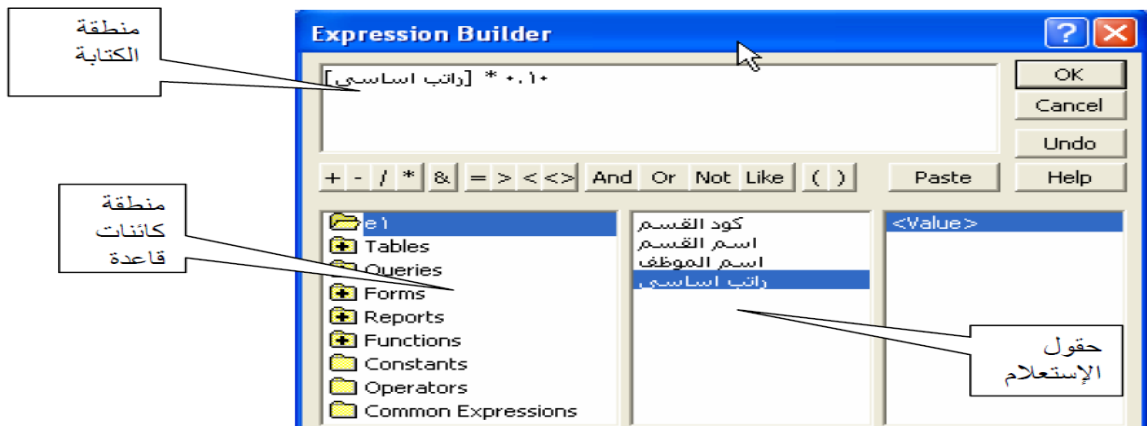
منطقة الكتابة

Expression Builder

[راتب اساسي] * ٠.١٠

OK

Cancel

Undo

+ - / * & = > < <> And Or Not Like ( )

Paste

Help

منطقة كائنات قاعدة

e1

Tables

Queries

Forms

Reports

Functions

Constants

Operators

Common Expressions

كود القسم

اسم القسم

اسم الموظف

راتب اساسي

<Value>

حقول الإستعلام